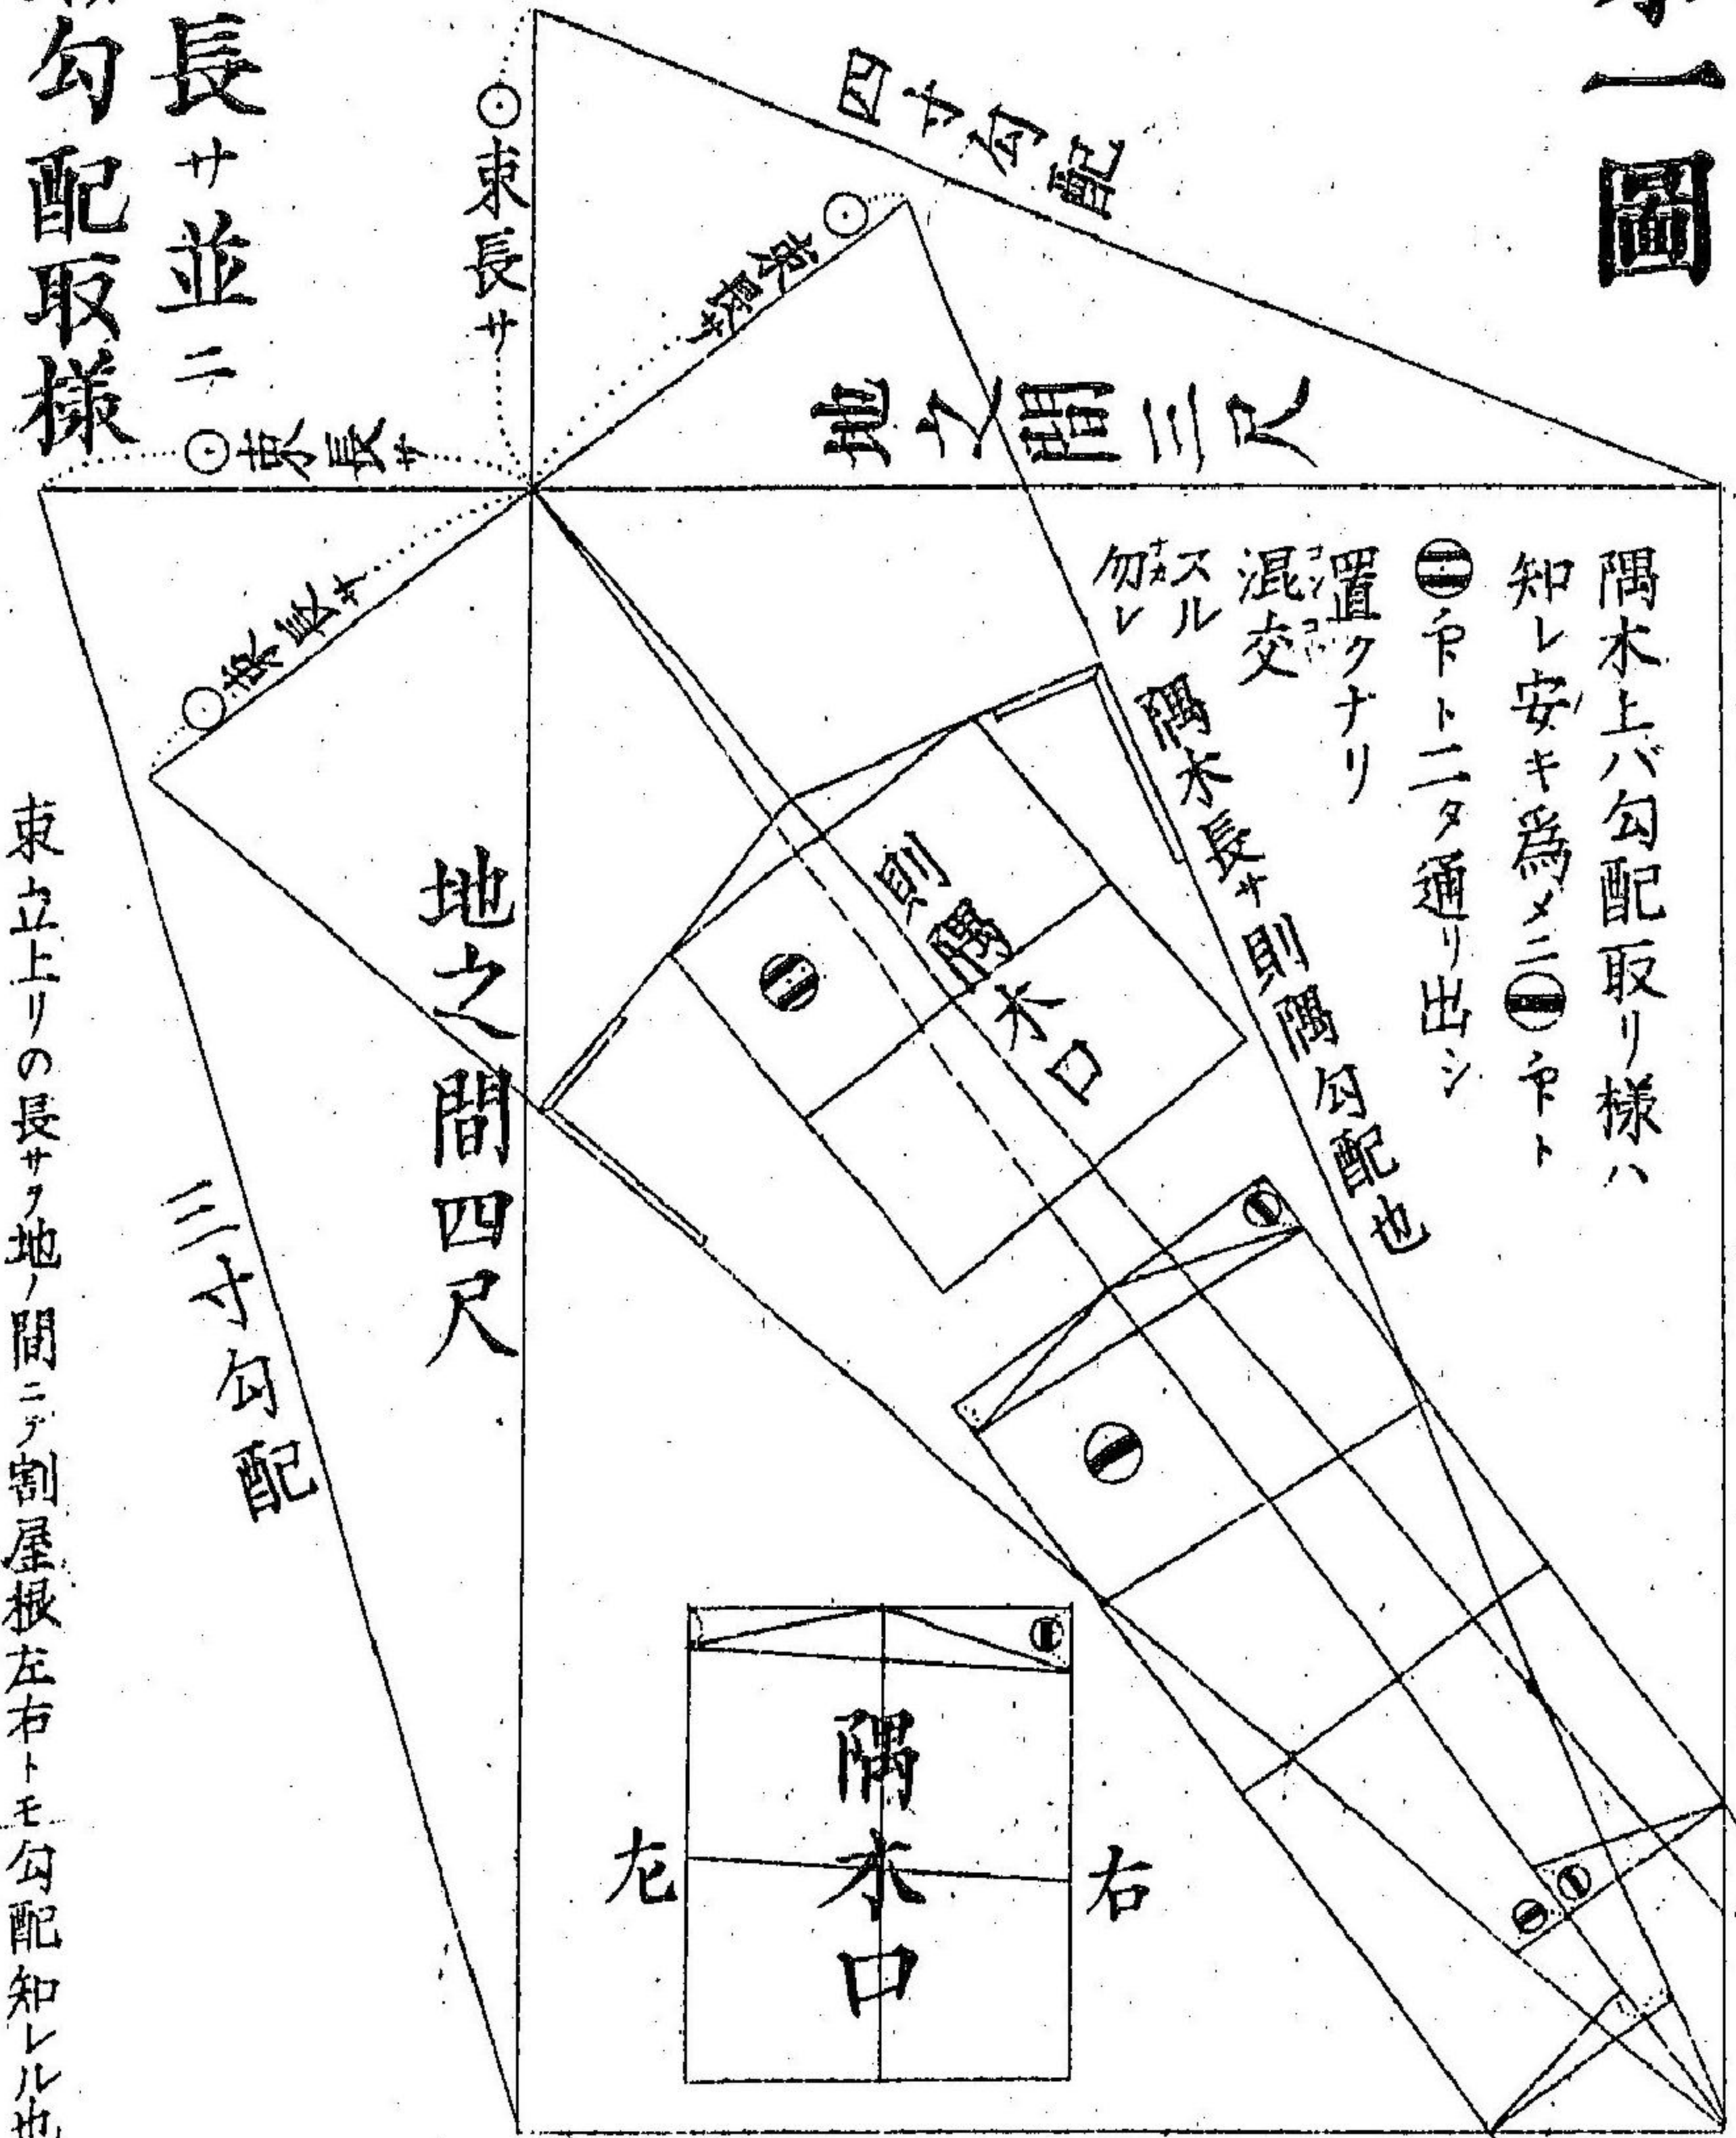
第一圖

長サ並ニ
勾配取様

束長サ

束長サ

隅木長サ

地之間四尺

隅木長サ

三寸勾配

束立上リの長サヲ地ノ間ニテ割屋根左右トモ勾配知レル也

隅木上バ勾配取り様ハ知レ安キ為メニ㊀ト㊁ト二タ通り出シ置クナリ混交スル勿レ

隅木長サ則隅勾配也

則隅木口

隅木口

左

右